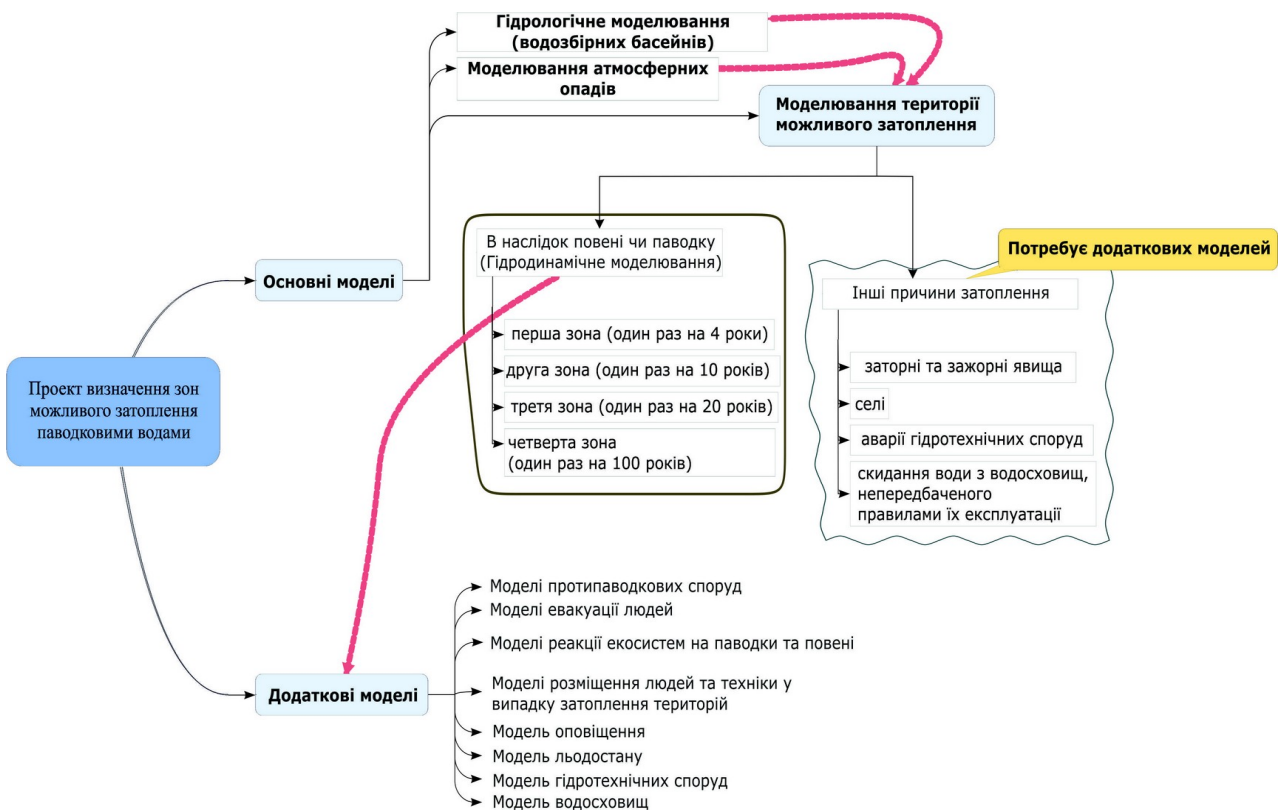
Гідрологічне моделювання (водозбірних басейнів)

Моделювання атмосферних опадів

Моделювання території можливого затоплення

В наслідок повені чи паводку (Гідродинамічне моделювання)

перша зона (один раз на 4 роки)

друга зона (один раз на 10 років)

третя зона (один раз на 20 років)

четверта зона (один раз на 100 років)

Потребує додаткових моделей

Інші причини затоплення

заторні та зажорні явища

селі

аварії гідротехнічних споруд

скидання води з водосховищ, непередбаченого правилами їх експлуатації

Основні моделі

Проект визначення зон можливого затоплення паводковими водами

Додаткові моделі

Моделі протипаводкових споруд

Моделі евакуації людей

Моделі реакції екосистем на паводки та повені

Моделі розміщення людей та техніки у випадку затоплення територій

Модель оповіщення

Модель льодостану

Модель гідротехнічних споруд

Модель водосховищ